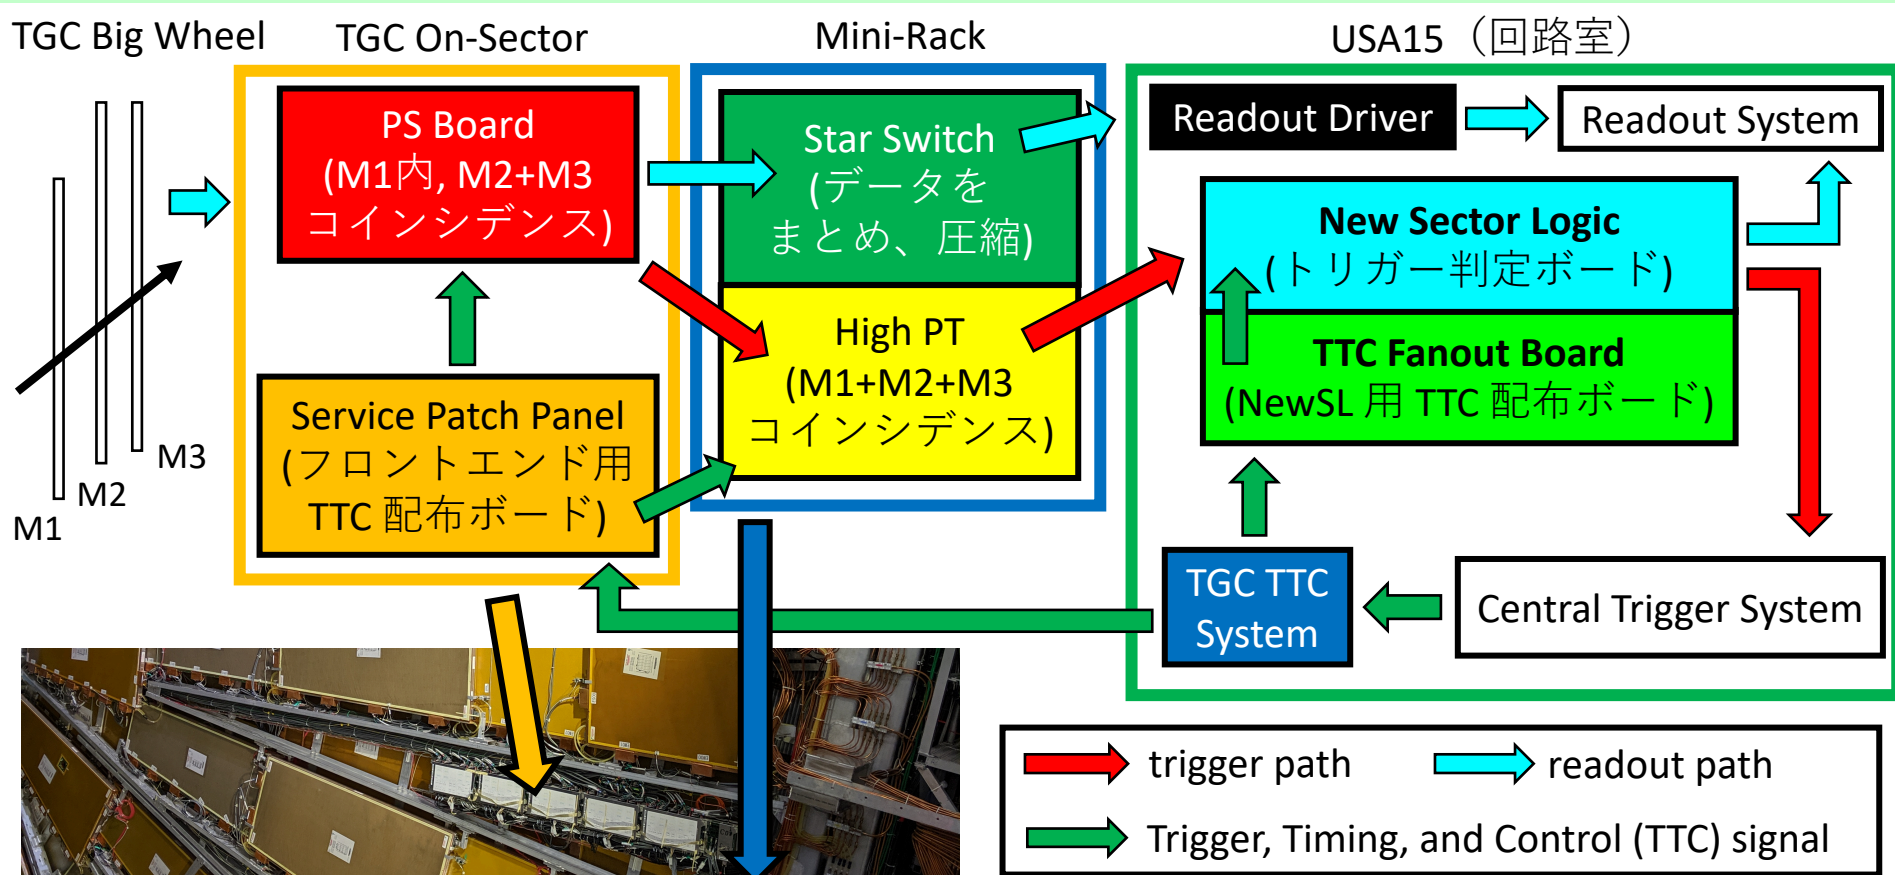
TGC Big Wheel

M1

M2

M3

TGC On-Sector

PS Board (M1内, M2+M3 コインシデンス)

Service Patch Panel (フロントエンド用 TTC 配布ボード)

Mini-Rack

Star Switch (データを まとめ、圧縮)

High PT (M1+M2+M3 コインシデンス)

USA15（回路室）

Readout Driver

Readout System

New Sector Logic (トリガー判定ボード)

TTC Fanout Board (NewSL 用 TTC 配布ボード)

TGC TTC System

Central Trigger System

trigger path

readout path

Trigger, Timing, and Control (TTC) signal